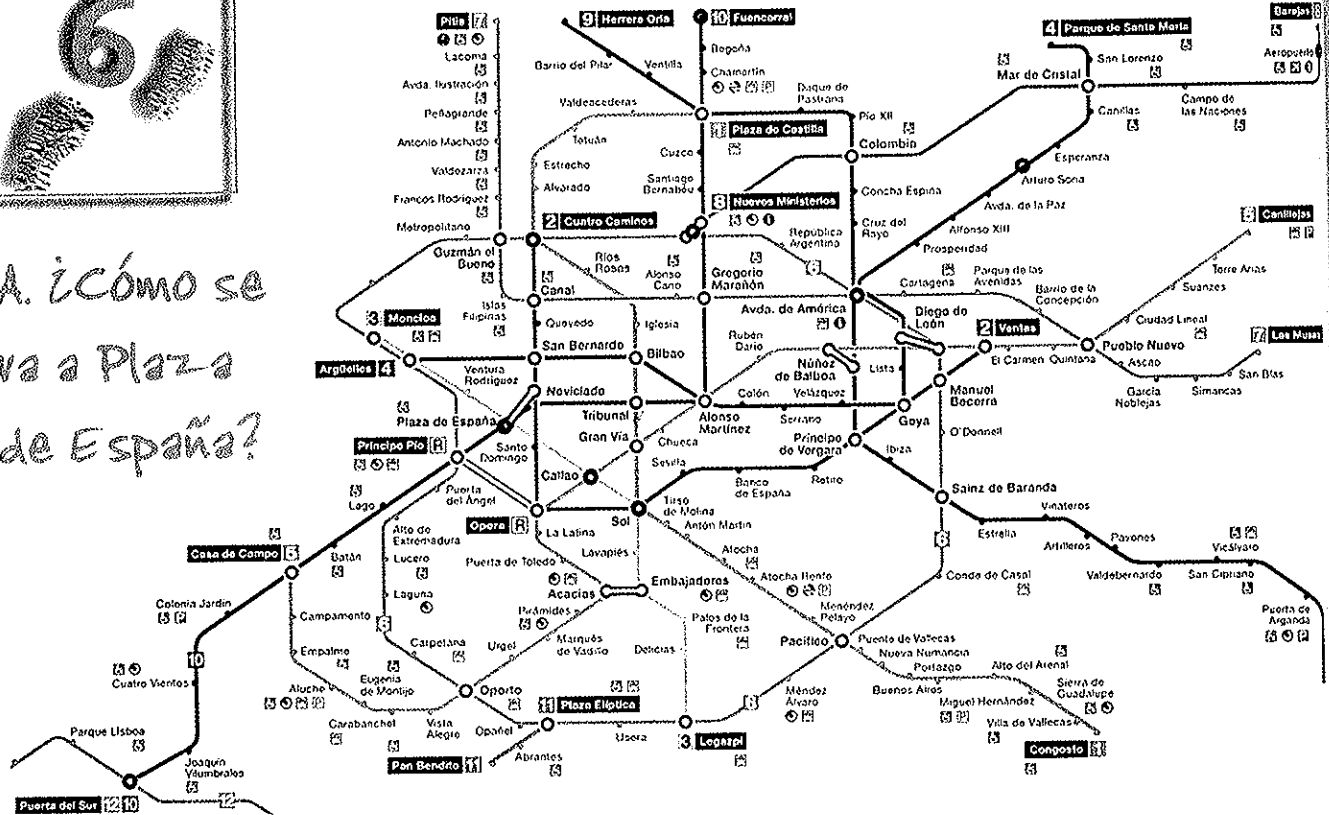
6

A. ¿Cómo se va a Plaza de España?

Pitis 7
Lacoma
Avda. Ilustración
Peñagrande
Antonio Machado
Valdezarza
Francos Rodríguez
Metropolitano
Guzmán el Bueno
Islas Filipinas
3 Moncloa
Argüelles 4
Ventura Rodríguez
Plaza de España
Príncipe Pío R
Lago
Casa de Campo 5
Batán
Colonia Jardín
10
Cuatro Vientos
Parque Lisboa
Joaquín Vilumbrales
Puerta del Sur 12 10
12
9 Herrera Oria
Barrio del Pilar
Ventilla
Valdeacederas
Tetuán
Estrecho
Alvarado
2 Cuatro Caminos
Canal
Quevedo
San Bernardo
Noviciado
Santo Domingo
Callao
Opera R
Puerta del Ángel
Alto de Extremadura
Lucero
Laguna
Campamento
Empalme
5
Aluche
Eugenia de Montijo
Carpetana
Carabanchel
Vista Alegre
Oporto
Opañel
Urgel
Pan Bendito 11
Abrantes
11 Plaza Elíptica
Usera
3 Legazpi
10 Fuencarral
Begoña
Chamartín
Plaza de Castilla
Cuzco
Santiago Bernabéu
8 Nuevos Ministerios
Ríos Rosas
Alonso Cano
Iglesia
Bilbao
Tribunal
Gran Vía
Chueca
Sevilla
Sol
La Latina
Puerta de Toledo
Lavapiés
Acacias
Embajadores
Pirámides
Marqués de Vadillo
Delicias
Palos de la Frontera
Tirso de Molina
Antón Martín
Atocha
Atocha Renfe
Menéndez Pelayo
Pacífico
Méndez Álvaro
Gregorio Marañón
Avda. de América
Rubén Darío
Alonso Martínez
Colón
Serrano
Banco de España
Retiro
Príncipe de Vergara
Velázquez
Núñez de Balboa
Lista
Goya
Diego de León
Ibiza
Duque de Pastrana
Pío XII
Colombia
Concha Espina
Cruz del Rayo
República Argentina
6
4 Parque de Santa María
Mar de Cristal
San Lorenzo
Canillas
Esperanza
Arturo Soria
Avda. de la Paz
Alfonso XIII
Prosperidad
Cartagena
Parque de las Avenidas
Barrio de la Concepción
2 Ventas
El Carmen
Quintana
Pueblo Nuevo
Manuel Becerra
O'Donnell
Sainz de Baranda
Estrella
Conde de Casal
6
Barajas 8
Aeropuerto
Campo de las Naciones
5 Canillejas
Torre Arias
Suanzes
Ciudad Lineal
7 Las Musas
Ascao
San Blas
García Noblejas
Simancas
Vinateros
Artilleros
Pavones
Valdebernardo
Vicálvaro
San Cipriano
Puerta de Arganda
Puente de Vallecas
Nueva Numancia
Portazgo
Buenos Aires
Alto del Arenal
Miguel Hernández
Sierra de Guadalupe
Villa de Vallecas
Congosto 1
1